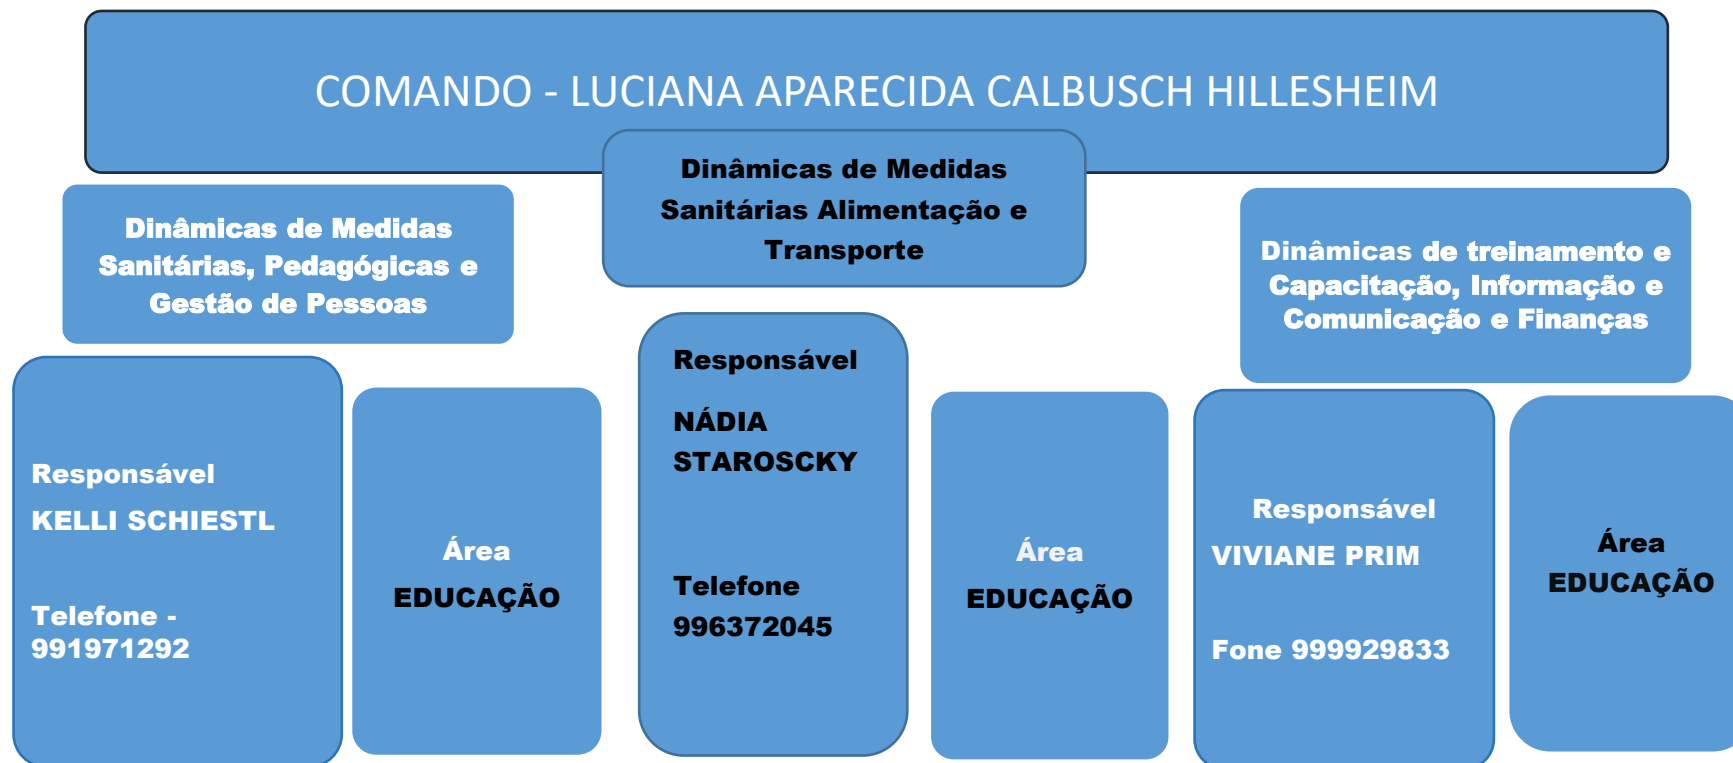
COMANDO - LUCIANA APARECIDA CALBUSCH HILLESHEIM

Dinâmicas de Medidas Sanitárias, Pedagógicas e Gestão de Pessoas

Dinâmicas de Medidas Sanitárias Alimentação e Transporte

Dinâmicas de treinamento e Capacitação, Informação e Comunicação e Finanças

Responsável
KELLI SCHIESTL

Telefone - 991971292

Área
EDUCAÇÃO

Responsável

NÁDIA STAROSCKY

Telefone
996372045

Área
EDUCAÇÃO

Responsável
VIVIANE PRIM

Fone 999929833

Área
EDUCAÇÃO